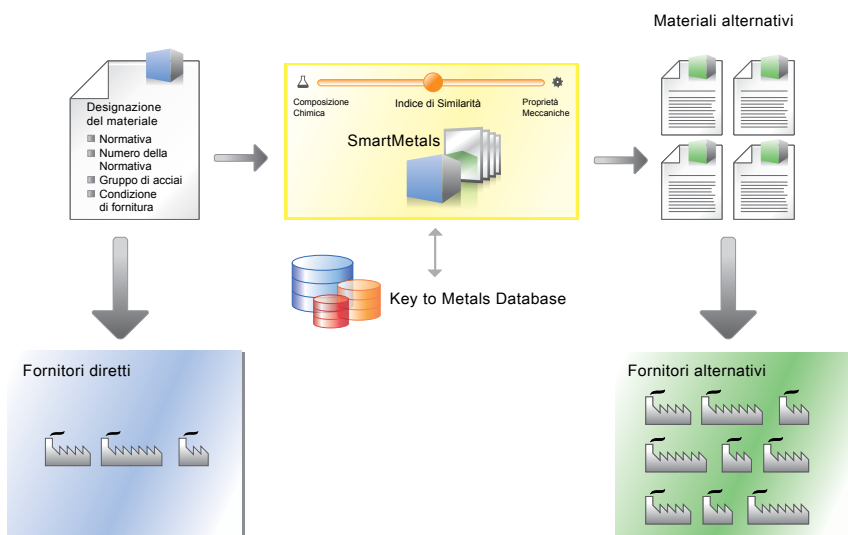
Materiali alternativi

Designazione del materiale
Normativa
Numero della Normativa
Gruppo di acciai
Condizione di fornitura

Composizione Chimica
Indice di Similarità
Proprietà Meccaniche
SmartMetals

Key to Metals Database

Fornitori diretti

Fornitori alternativi